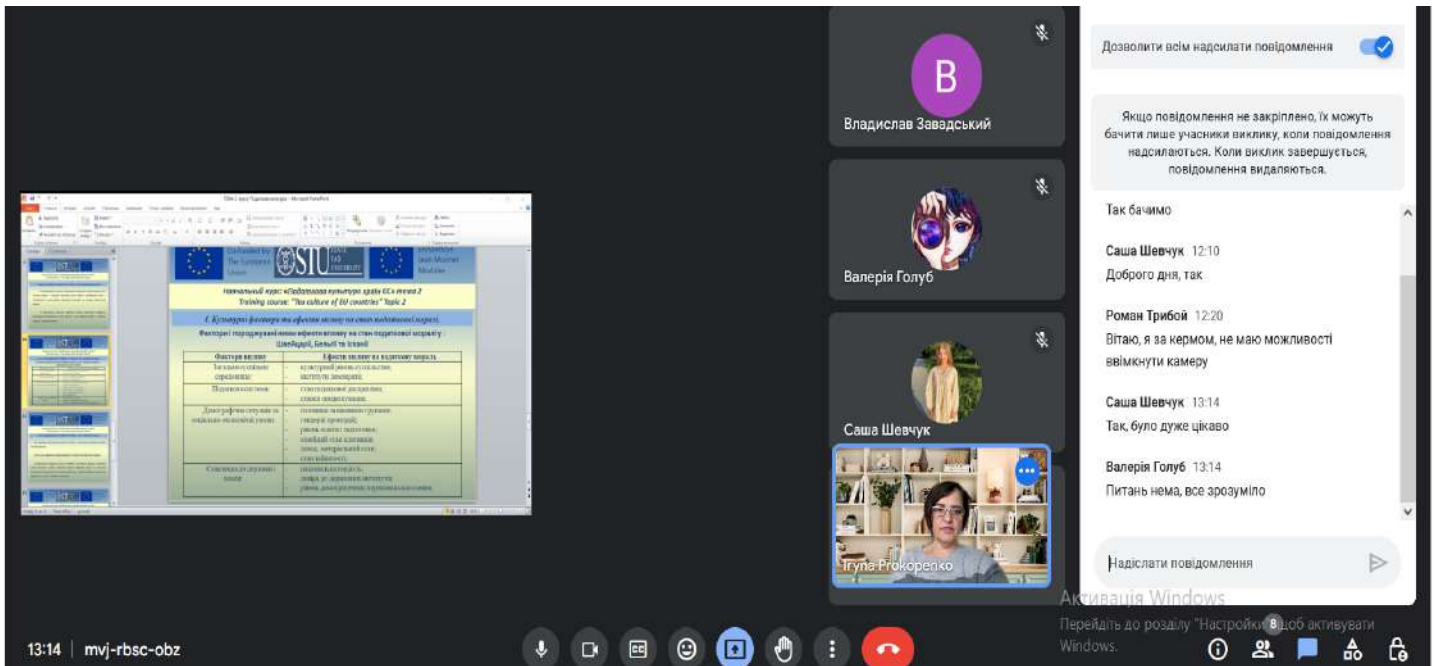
Co-funded by The European Union

OSTU

Jean Monnet Modules

Навчальний курс «Податкова культура країн ЄС» тема 2
Training course: "Tax culture of EU countries" Topic 2

Фактори, що впливають на стан податкової моралі

| Фактори впливу | Ефекти впливу на податкову мораль |
|---|---|
| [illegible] | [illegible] |
| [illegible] | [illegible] |
| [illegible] | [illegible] |
| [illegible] | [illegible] |

B

Владислав Завадський

Валерія Голуб

Саша Шевчук

Ірина Prokopenko

Дозволити всім надсилати повідомлення

Якщо повідомлення не закріплено, їх можуть бачити лише учасники виклику, коли повідомлення надсилаються. Коли виклик завершується, повідомлення видаляються.

Так бачимо

Саша Шевчук 12:10
Доброго дня, так

Роман Трибой 12:20
Вітаю, я за кермом, не маю можливості ввімкнути камеру

Саша Шевчук 13:14
Так, було дуже цікаво

Валерія Голуб 13:14
Питань нема, все зрозуміло

Надіслати повідомлення

Активація Windows
Перейдіть до розділу "Настройки", щоб активувати Windows.

13:14 | mvj-rbsc-obz

8